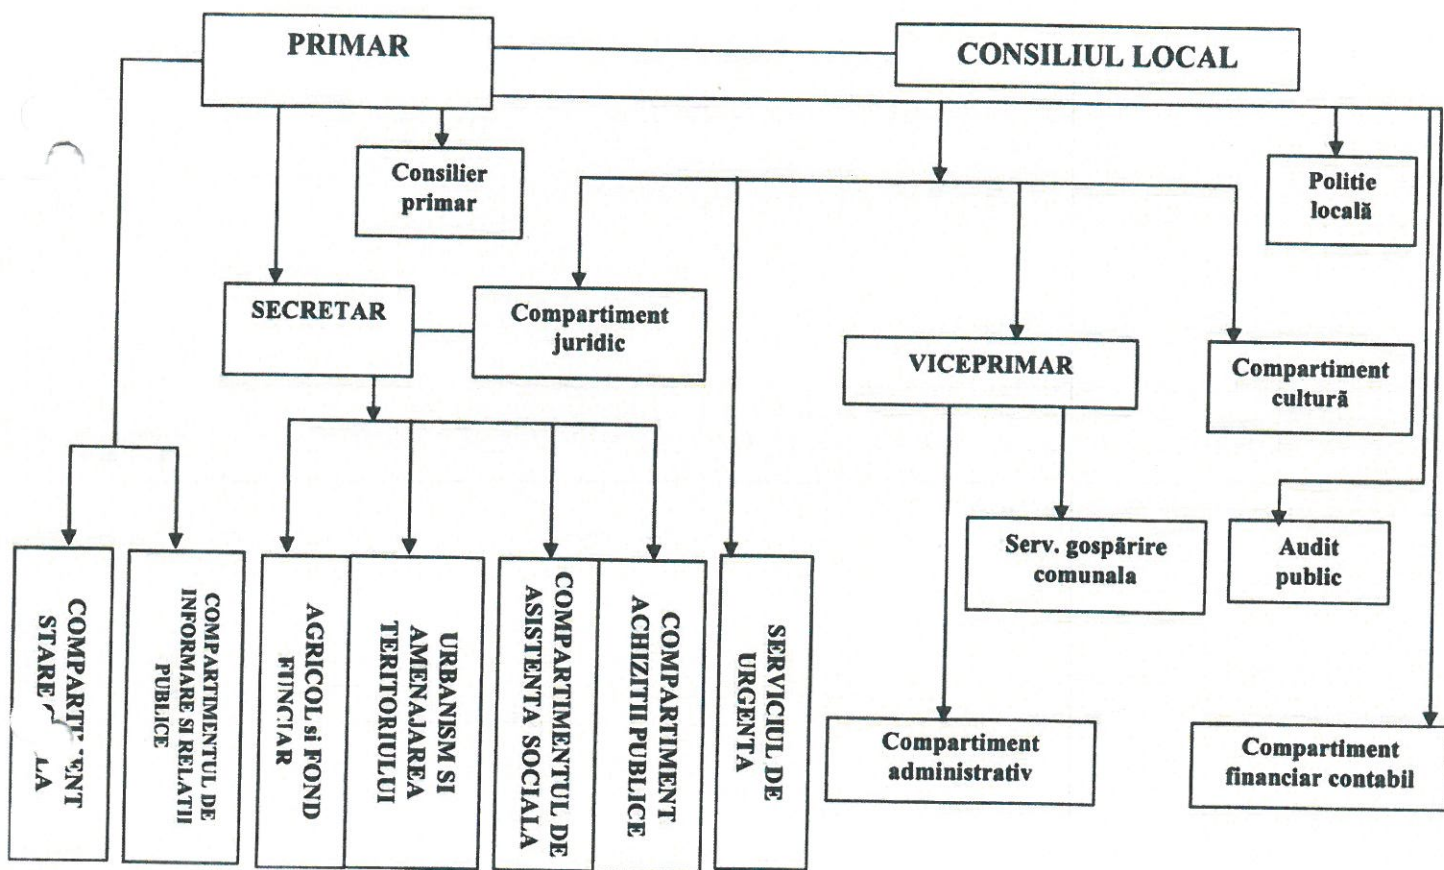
PRIMAR

CONSILIUL LOCAL

Consilier primar

Politie locală

SECRETAR

Compartiment juridic

VICEPRIMAR

Compartiment cultură

Serv. gospărire comunala

Audit public

COMPART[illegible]ENT STARE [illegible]LA

COMPARTIMENTUL DE INFORMARE SI RELATII PUBLICE

AGRICOL si FOND FUNCIAR

URBANISM SI AMENAJAREA TERITORIULUI

COMPARTIMENTUL DE ASISTENTA SOCIALA

COMPARTIMENT ACHIZITII PUBLICE

SERVICIUL DE URGENTA

Compartiment administrativ

Compartiment financiar contabil